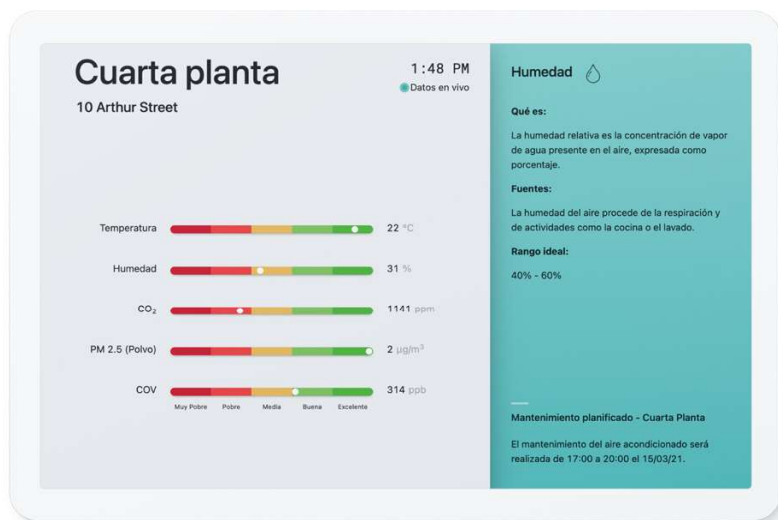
Cuarta planta

10 Arthur Street

1:48 PM
Datos en vivo

Temperatura 22 °C

Humedad 31 %

$CO_2$ 1141 ppm

PM 2.5 (Polvo) 2 $\mu g/m^3$

COV 314 ppb

Muy Pobre Pobre Media Buena Excelente

Humedad

Qué es:

La humedad relativa es la concentración de vapor de agua presente en el aire, expresada como porcentaje.

Fuentes:

La humedad del aire procede de la respiración y de actividades como la cocina o el lavado.

Rango ideal:

40% - 60%

Mantenimiento planificado - Cuarta Planta

El mantenimiento del aire acondicionado será realizada de 17:00 a 20:00 el 15/03/21.